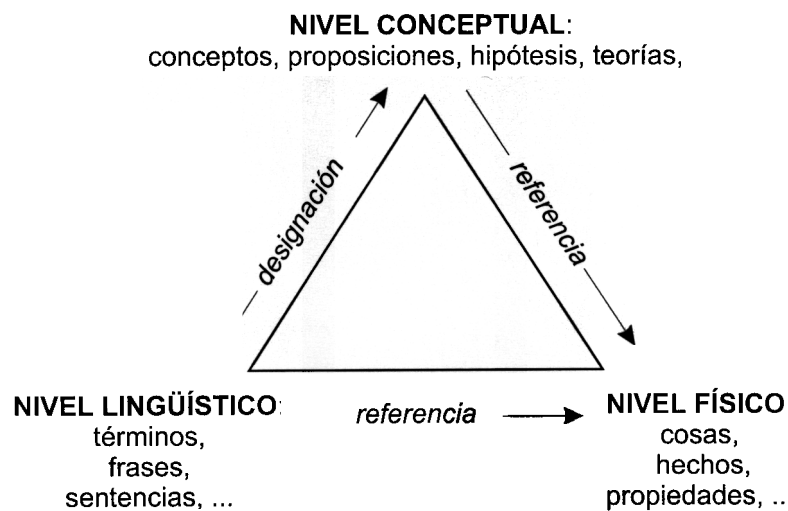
**NIVEL CONCEPTUAL**:
conceptos, proposiciones, hipótesis, teorías,

designación

referencia

**NIVEL LINGÜÍSTICO**:
términos,
frases,
sentencias, ...

referencia

**NIVEL FÍSICO**
cosas,
hechos,
propiedades, ..